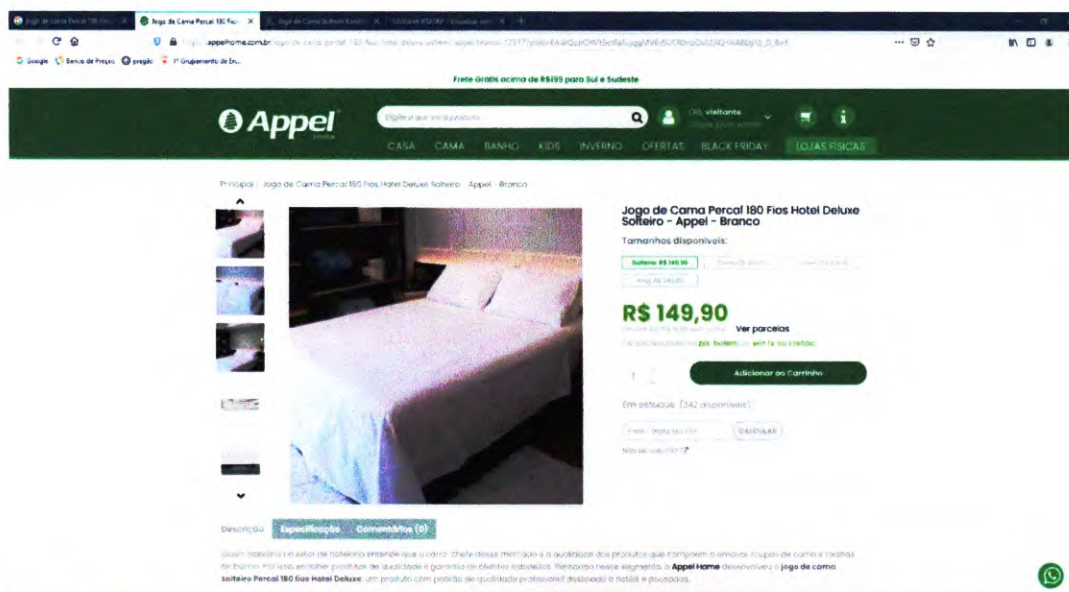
Jogo de Cama Percal 180 Fios | Jogo de Cama Percal 180 Fios | Jogo de Cama Solteiro Kendo | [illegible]

appelhome.com.br/jogo-de-cama-percal-180-fios-hotel-deluxe-solteiro-appel-branco-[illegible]

Google | Banco de Preços | pregão | 1º Grupamento de En...

Frete Grátis acima de R$199 para Sul e Sudeste

Appel

Digite o que você procura

Olá, visitante

CASA CAMA BANHO KIDS INVERNO OFERTAS BLACK FRIDAY LOJAS FÍSICAS

Principal / Jogo de Cama Percal 180 Fios Hotel Deluxe Solteiro - Appel - Branco

Jogo de Cama Percal 180 Fios Hotel Deluxe Solteiro - Appel - Branco

Tamanhos disponíveis:

Solteiro R$ 149,90

R$ 149,90

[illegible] Ver parcelas

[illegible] pix, boleto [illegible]

1

Adicionar ao Carrinho

Em estoque (342 disponíveis)

CALCULAR

Descrição | Especificações | Comentários (0)

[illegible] Appel Home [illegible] jogo de cama solteiro Percal 180 fios Hotel Deluxe, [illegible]